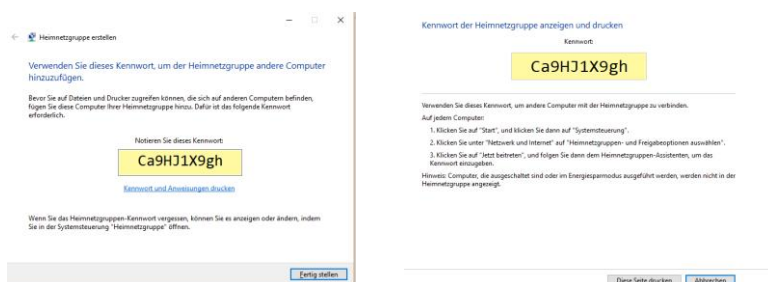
Heimnetzgruppe erstellen

Verwenden Sie dieses Kennwort, um der Heimnetzgruppe andere Computer hinzuzufügen.

Bevor Sie auf Dateien und Drucker zugreifen können, die sich auf anderen Computern befinden, fügen Sie diese Computer Ihrer Heimnetzgruppe hinzu. Dafür ist das folgende Kennwort erforderlich.

Notieren Sie dieses Kennwort:

Ca9HJ1X9gh

Kennwort und Anweisungen drucken

Wenn Sie das Heimnetzgruppen-Kennwort vergessen, können Sie es anzeigen oder ändern, indem Sie in der Systemsteuerung "Heimnetzgruppe" öffnen.

Fertig stellen

Kennwort der Heimnetzgruppe anzeigen und drucken

Kennwort:

Ca9HJ1X9gh

Verwenden Sie dieses Kennwort, um andere Computer mit der Heimnetzgruppe zu verbinden.

Auf jedem Computer:

1. Klicken Sie auf "Start", und klicken Sie dann auf "Systemsteuerung".

2. Klicken Sie unter "Netzwerk und Internet" auf "Heimnetzgruppen- und Freigabeoptionen auswählen".

3. Klicken Sie auf "Jetzt beitreten", und folgen Sie dann dem Heimnetzgruppen-Assistenten, um das Kennwort einzugeben.

Hinweis: Computer, die ausgeschaltet sind oder im Energiesparmodus ausgeführt werden, werden nicht in der Heimnetzgruppe angezeigt.

Diese Seite drucken Abbrechen